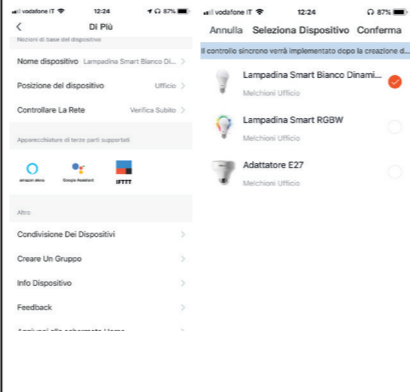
vodafone IT 12:24 87%
<
Di Più
Nozioni di base del dispositivo
Nome dispositivo Lampadina Smart Bianco Di...
Posizione del dispositivo Ufficio
Controllare La Rete Verifica Subito
Apparecchiature di terze parti supportati
amazon alexa
Google Assistant
IFTTT
Altro
Condivisione Dei Dispositivi
Creare Un Gruppo
Info Dispositivo
Feedback
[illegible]

vodafone IT 12:24 87%
Annulla Seleziona Dispositivo Conferma
Il controllo sincrono verrà implementato dopo la creazione d...
Lampadina Smart Bianco Dinami...
Melchioni Ufficio
Lampadina Smart RGBW
Melchioni Ufficio
Adattatore E27
Melchioni Ufficio